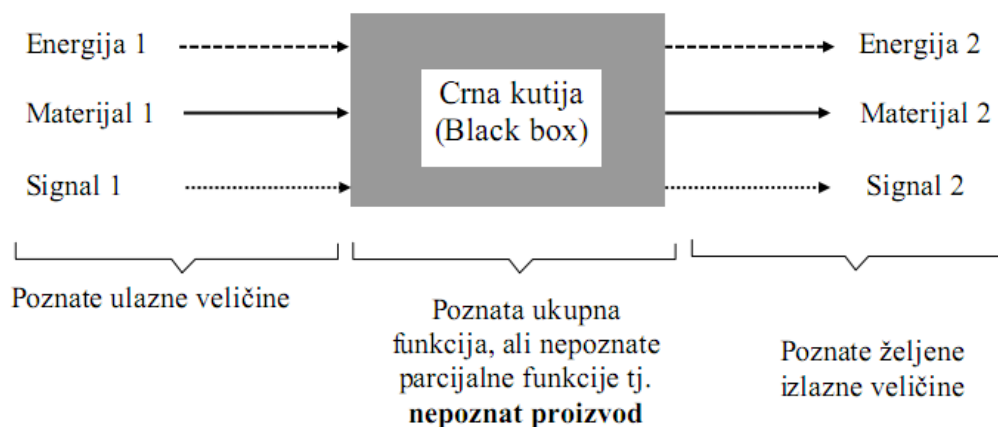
Energija 1

Materijal 1

Signal 1

Crna kutija (Black box)

Energija 2

Materijal 2

Signal 2

Poznate ulazne veličine

Poznata ukupna funkcija, ali nepoznate parcijalne funkcije tj. **nepoznat proizvod**

Poznate željene izlazne veličine